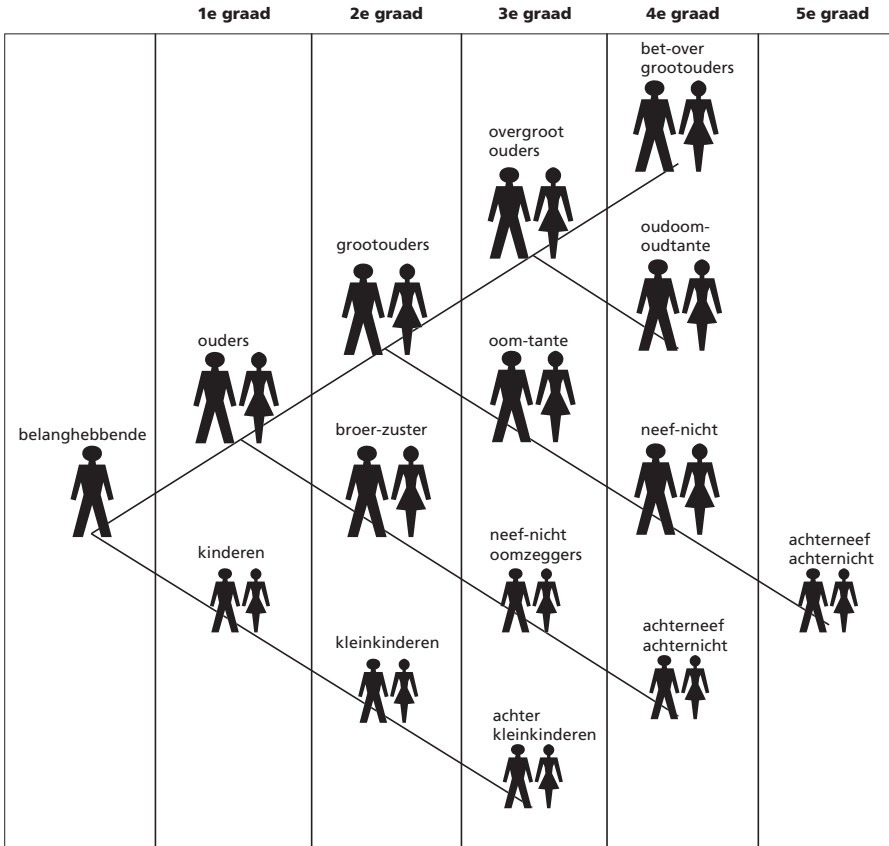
1e graad
2e graad
3e graad
4e graad
5e graad

bet-over grootouders

overgroot ouders

oudoom-oudtante

grootouders

oom-tante

ouders

belanghebbende

broer-zuster

neef-nicht

kinderen

neef-nicht oomzeggers

achterneef achternicht

kleinkinderen

achterneef achternicht

achter kleinkinderen